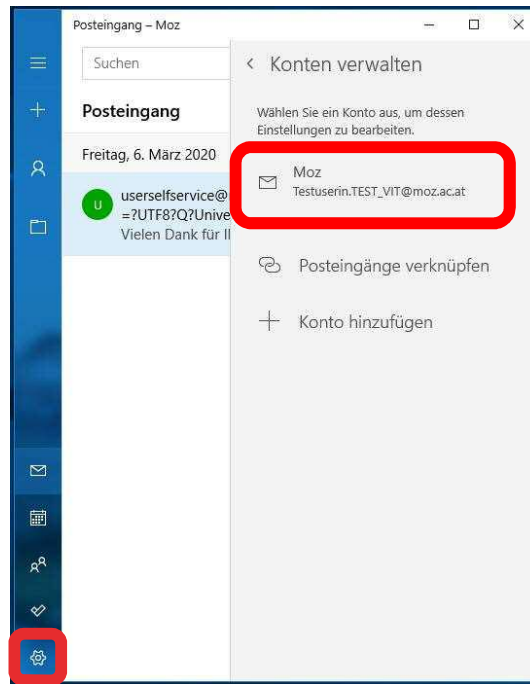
Posteingang – Moz

Suchen

Posteingang

Freitag, 6. März 2020

U userselfservice@
=?UTF8?Q?Unive
Vielen Dank für Il

Konten verwalten

Wählen Sie ein Konto aus, um dessen Einstellungen zu bearbeiten.

Moz
Testuserin.TEST_VIT@moz.ac.at

Posteingänge verknüpfen

Konto hinzufügen